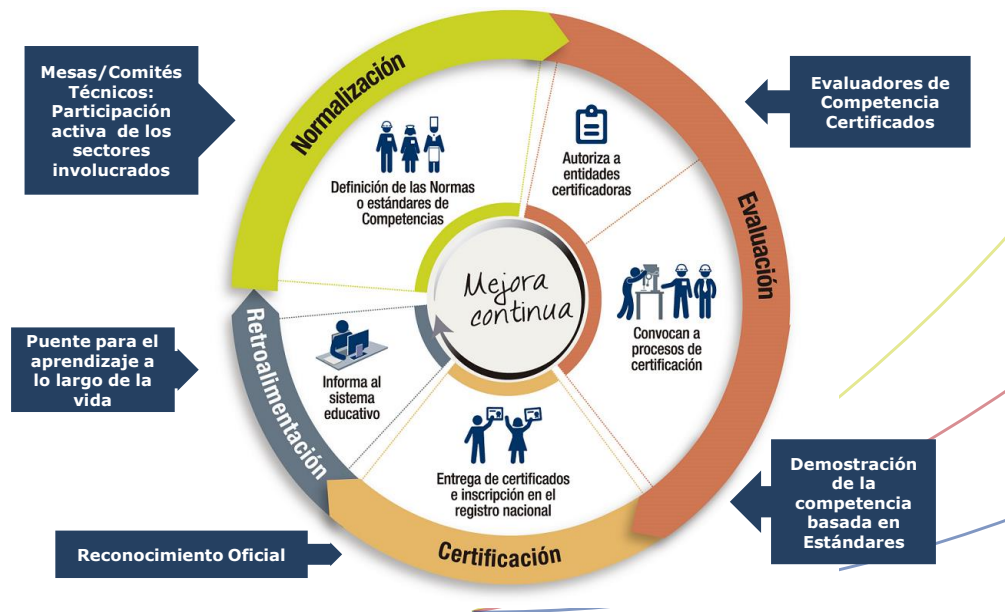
Mesas/Comités Técnicos: Participación activa de los sectores involucrados

Normalización

Definición de las Normas o estándares de Competencias

Evaluadores de Competencia Certificados

Autoriza a entidades certificadoras

Evaluación

Convocan a procesos de certificación

Mejora continua

Puente para el aprendizaje a lo largo de la vida

Retroalimentación

Informa al sistema educativo

Entrega de certificados e inscripción en el registro nacional

Demostración de la competencia basada en Estándares

Reconocimiento Oficial

Certificación